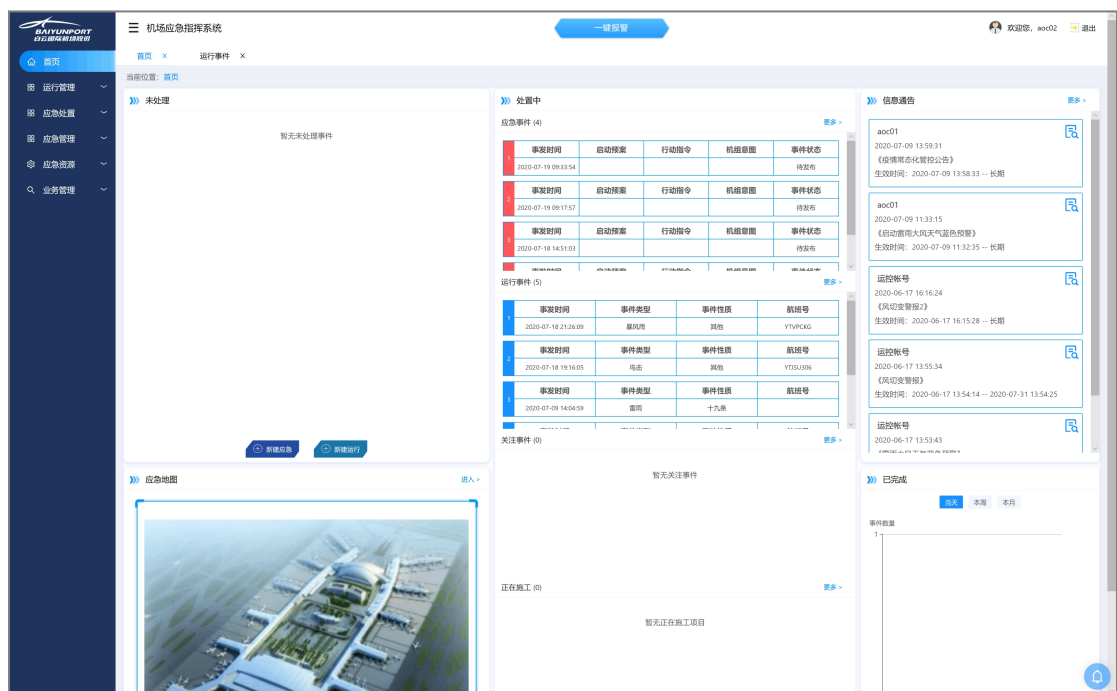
BAIYUNPORT
白云国际机场股份

☰ 机场应急指挥系统

一键报警

欢迎您，aoc02 退出

首页
运行管理
应急处置
应急管理
应急资源
业务管理

首页 ×  运行事件 ×

当前位置：首页

未处理

暂无未处理事件

新建应急  新建运行

处置中

应急事件 (4) 更多 >

| | 事发时间 | 启动预案 | 行动指令 | 机组意图 | 事件状态 |
|---|---|---|---|---|---|
| 1 | 2020-07-19 09:33:54 | | | | 待发布 |

| | 事发时间 | 启动预案 | 行动指令 | 机组意图 | 事件状态 |
|---|---|---|---|---|---|
| 2 | 2020-07-19 09:17:57 | | | | 待发布 |

| | 事发时间 | 启动预案 | 行动指令 | 机组意图 | 事件状态 |
|---|---|---|---|---|---|
| 3 | 2020-07-18 14:51:03 | | | | 待发布 |

运行事件 (5) 更多 >

| | 事发时间 | 事件类型 | 事件性质 | 航班号 |
|---|---|---|---|---|
| 1 | 2020-07-18 21:26:09 | 暴风雨 | 其他 | YTVPCKG |

| | 事发时间 | 事件类型 | 事件性质 | 航班号 |
|---|---|---|---|---|
| 2 | 2020-07-18 19:16:05 | 鸟击 | 其他 | YTJSU306 |

| | 事发时间 | 事件类型 | 事件性质 | 航班号 |
|---|---|---|---|---|
| 3 | 2020-07-09 14:04:59 | 雷雨 | 十九条 | |

关注事件 (0) 更多 >

暂无关注事件

正在施工 (0) 更多 >

暂无正在施工项目

信息通告 更多 >

aoc01
2020-07-09 13:59:31
《疫情常态化管控公告》
生效时间：2020-07-09 13:58:33 -- 长期

aoc01
2020-07-09 11:33:15
《启动雷雨大风天气蓝色预警》
生效时间：2020-07-09 11:32:35 -- 长期

运控帐号
2020-06-17 16:16:24
《风切变警报2》
生效时间：2020-06-17 16:15:28 -- 长期

运控帐号
2020-06-17 13:55:34
《风切变警报》
生效时间：2020-06-17 13:54:14 -- 2020-07-31 13:54:25

运控帐号
2020-06-17 13:53:43
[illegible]

应急地图 进入 >

已完成

当天 本周 本月

事件数量
1